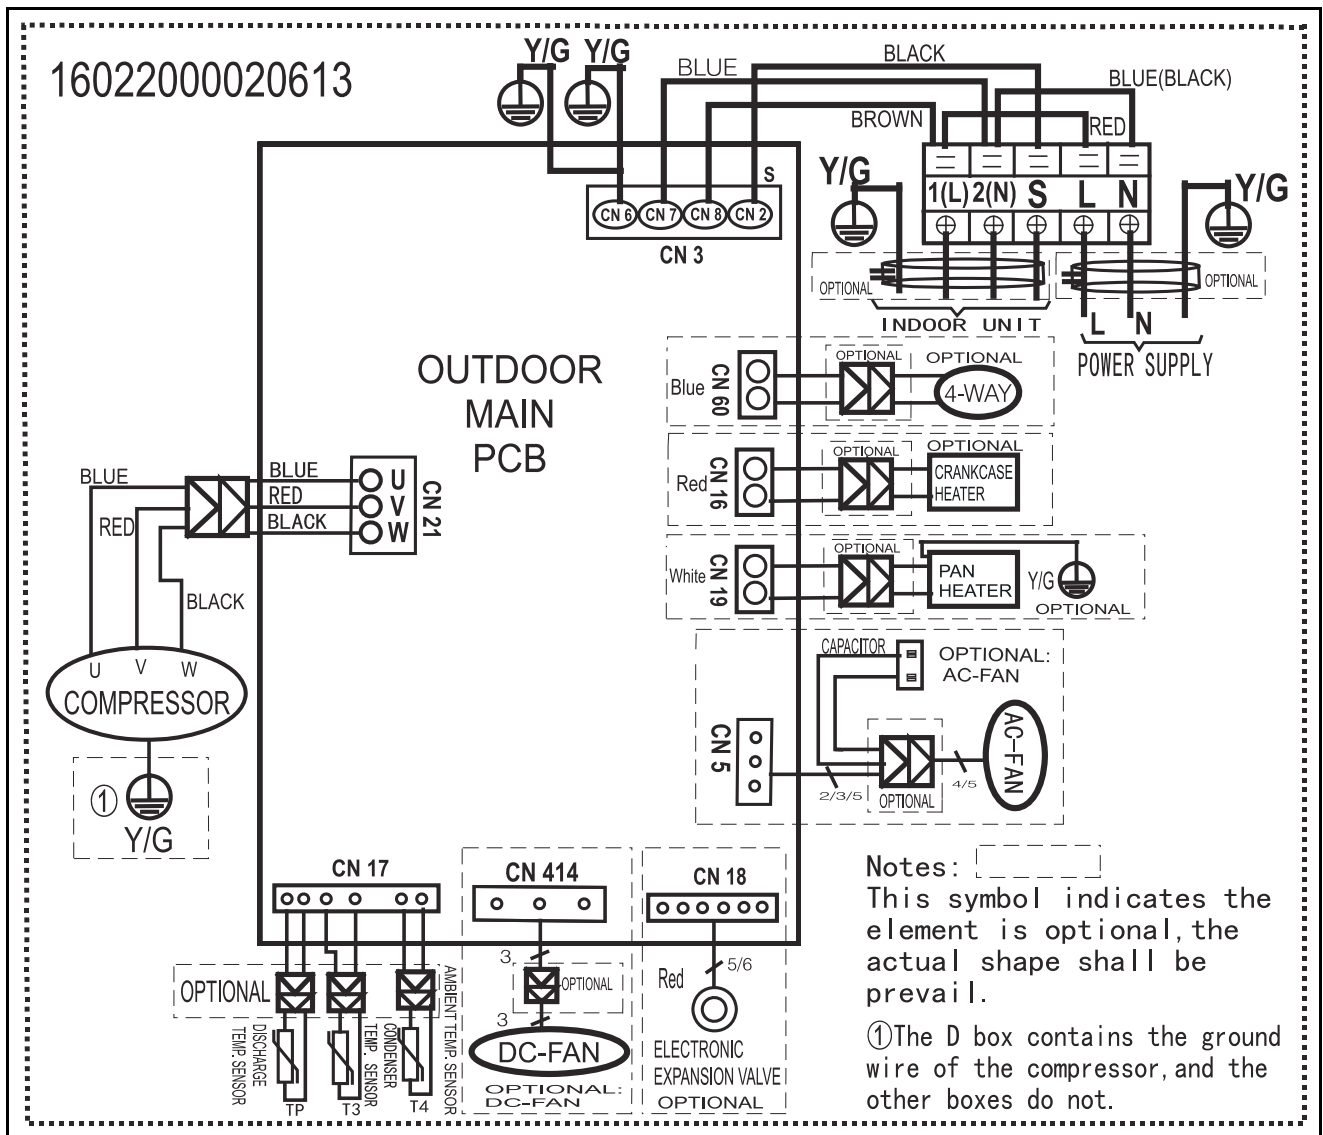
16022000020613

Y/G Y/G

BLUE

BLACK

BLUE(BLACK)

BROWN

RED

S

CN 6 CN 7 CN 8 CN 2

CN 3

Y/G

1(L) 2(N) S L N

Y/G

OPTIONAL

OPTIONAL

INDOOR UNIT

L N

POWER SUPPLY

OUTDOOR MAIN PCB

Blue CN 60

OPTIONAL

OPTIONAL

4-WAY

Red CN 16

OPTIONAL

OPTIONAL

CRANKCASE HEATER

White CN 19

OPTIONAL

PAN HEATER

Y/G

OPTIONAL

CAPACITOR

OPTIONAL: AC-FAN

CN 5

2/3/5

OPTIONAL

4/5

AC-FAN

BLUE

RED

BLACK

BLUE

RED

BLACK

U V W

CN 21

U V W

COMPRESSOR

① Y/G

CN 17

OPTIONAL

DISCHARGE TEMP. SENSOR

TP

CONDENSER TEMP. SENSOR

T3

AMBIENT TEMP. SENSOR

T4

CN 414

3

OPTIONAL

3

DC-FAN

OPTIONAL: DC-FAN

CN 18

Red

5/6

ELECTRONIC EXPANSION VALVE

OPTIONAL

Notes:
This symbol indicates the element is optional, the actual shape shall be prevail.

①The D box contains the ground wire of the compressor, and the other boxes do not.